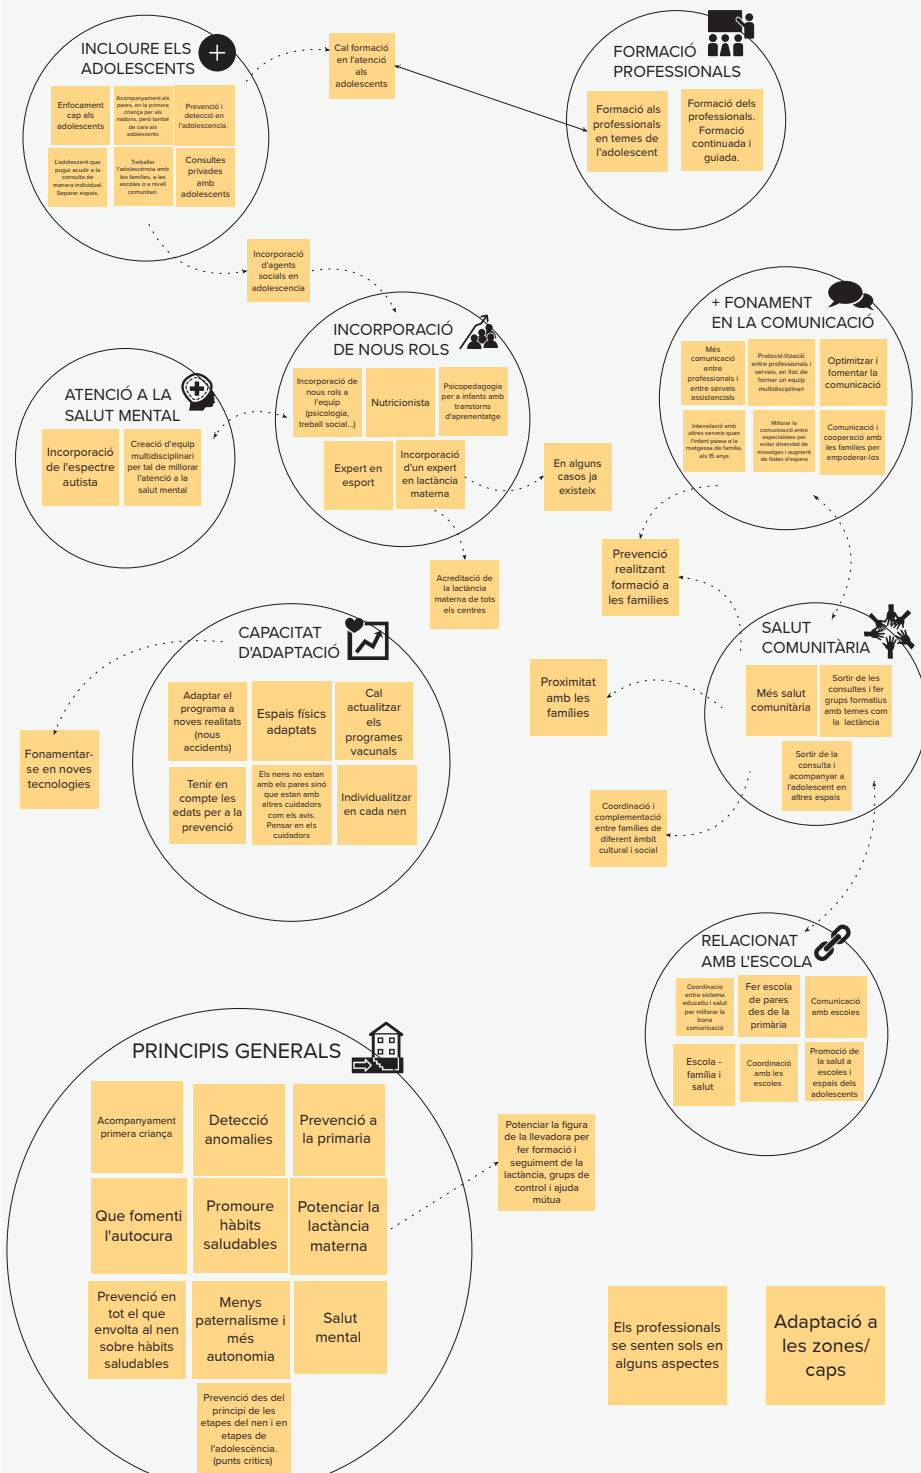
INCLOURE ELS ADOLESCENTS

Enfocament cap als adolescents

Acompanyament als pares, en la primera criança per als nadons, però també de cara als adolescents

Prevenció i detecció en l'adolescencia.

L'adolescent que pugui acudir a la consulta de manera individual. Separar espais.

Treballar l'adolescència amb les famílies, a les escoles o a nivell comunitari.

Consultes privades amb adolescents

Cal formació en l'atenció als adolescents

FORMACIÓ PROFESSIONALS

Formació als professionals en temes de l'adolescent

Formació dels professionals. Formació continuada i guiada.

Incorporació d'agents socials en adolescencia

INCORPORACIÓ DE NOUS ROLS

Incorporació de nous rols a l'equip (psicologia, treball social...)

Nutricionista

Psicopedagogia per a infants amb transtorns d'aprenentatge

Expert en esport

Incorporació d'un expert en lactància materna

En alguns casos ja existeix

Acreditació de la lactància materna de tots els centres

ATENCIÓ A LA SALUT MENTAL

Incorporació de l'espectre autista

Creació d'equip multidisciplinari per tal de millorar l'atenció a la salut mental

+ FONAMENT EN LA COMUNICACIÓ

Més comunicació entre professionals i entre serveis assistencials

Protocol·lització entre professionals i serveis, en lloc de formar un equip multidisciplinari

Optimitzar i fomentar la comunicació

Interrelació amb altres serveis quan l'infant passa a la metgessa de família, als 15 anys

Millorar la comunicació entre especialistes per evitar diversitat de missatges i augment de llistes d'espera

Comunicació i cooperació amb les famílies per empoderar-los

Prevenció realitzant formació a les famílies

CAPACITAT D'ADAPTACIÓ

Adaptar el programa a noves realitats (nous accidents)

Espais físics adaptats

Cal actualitzar els programes vacunals

Tenir en compte les edats per a la prevenció

Els nens no estan amb els pares sinó que estan amb altres cuidadors com els avis. Pensar en els cuidadors

Individualitzar en cada nen

Fonamentar-se en noves tecnologies

SALUT COMUNITÀRIA

Proximitat amb les famílies

Més salut comunitària

Sortir de les consultes i fer grups formatius amb temes com la lactància

Sortir de la consulta i acompanyar a l'adolescent en altres espais

Coordinació i complementació entre famílies de diferent àmbit cultural i social

RELACIONAT AMB L'ESCOLA

Coordinacio entre sistema educatiu i salut per millorar la bona comunicació

Fer escola de pares des de la primària

Comunicació amb escoles

Escola - família i salut

Coordinació amb les escoles

Promoció de la salut a escoles i espais dels adolescents

PRINCIPIS GENERALS

Acompanyament primera criança

Detecció anomalies

Prevenció a la primaria

Que fomenti l'autocura

Promoure hàbits saludables

Potenciar la lactància materna

Potenciar la figura de la llevadora per fer formació i seguiment de la lactància, grups de control i ajuda mútua

Prevenció en tot el que envolta al nen sobre hàbits saludables

Menys paternalisme i més autonomia

Salut mental

Prevenció des del principi de les etapes del nen i en etapes de l'adolescència. (punts crítics)

Els professionals se senten sols en alguns aspectes

Adaptació a les zones/ caps